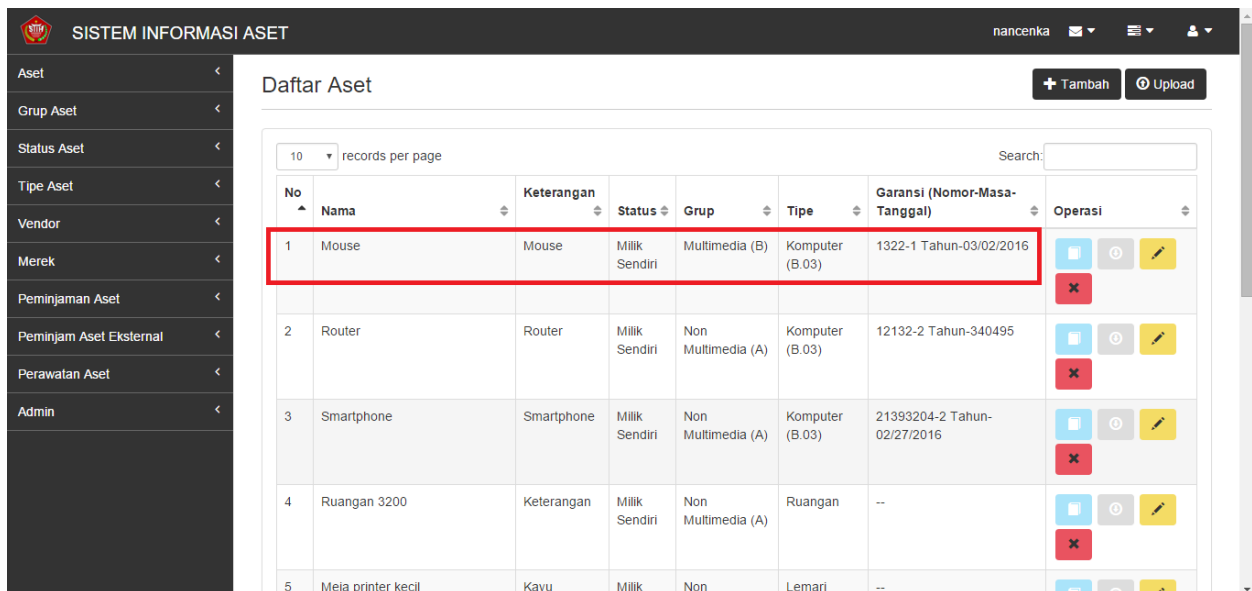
SISTEM INFORMASI ASET

nancenka

Aset
Grup Aset
Status Aset
Tipe Aset
Vendor
Merek
Peminjaman Aset
Peminjam Aset Eksternal
Perawatan Aset
Admin

Daftar Aset

Tambah
Upload

10 records per page

Search:

| No | Nama | Keterangan | Status | Grup | Tipe | Garansi (Nomor-Masa-Tanggal) | Operasi |
|---|---|---|---|---|---|---|---|
| 1 | Mouse | Mouse | Milik Sendiri | Multimedia (B) | Komputer (B.03) | 1322-1 Tahun-03/02/2016 | |
| 2 | Router | Router | Milik Sendiri | Non Multimedia (A) | Komputer (B.03) | 12132-2 Tahun-340495 | |
| 3 | Smartphone | Smartphone | Milik Sendiri | Non Multimedia (A) | Komputer (B.03) | 21393204-2 Tahun-02/27/2016 | |
| 4 | Ruangan 3200 | Keterangan | Milik Sendiri | Non Multimedia (A) | Ruangan | -- | |
| 5 | Meja printer kecil | Kayu | Milik | Non | Lemari | -- | |